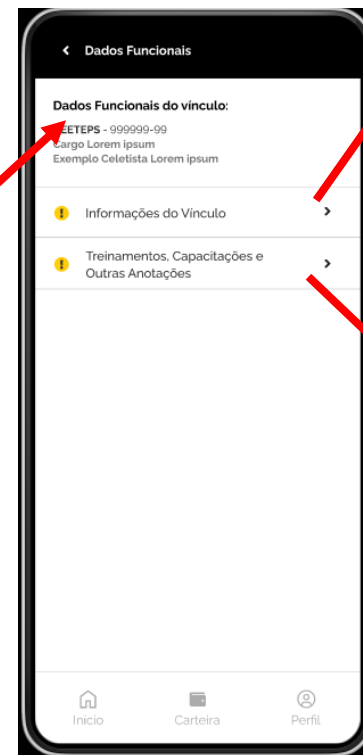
Dados Funcionais

Dados Funcionais do vínculo:
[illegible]EETEPS - 999999-99
Cargo Lorem ipsum
Exemplo Celetista Lorem ipsum

Informações do Vínculo

Treinamentos, Capacitações e Outras Anotações

Início
Carteira
Perfil